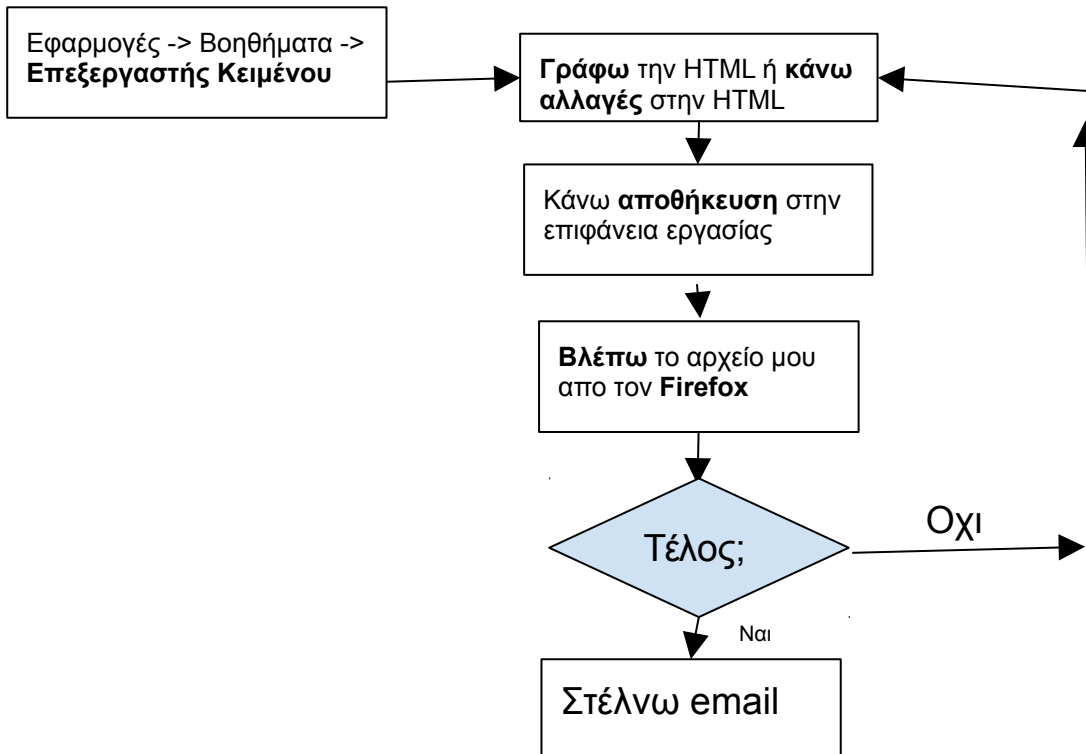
Εφαρμογές -> Βοηθήματα -> **Επεξεργαστής Κειμένου**

**Γράφω** την HTML ή **κάνω αλλαγές** στην HTML

Κάνω **αποθήκευση** στην επιφάνεια εργασίας

**Βλέπω** το αρχείο μου απο τον **Firefox**

Τέλος;

Οχι

Ναι

Στέλνω email